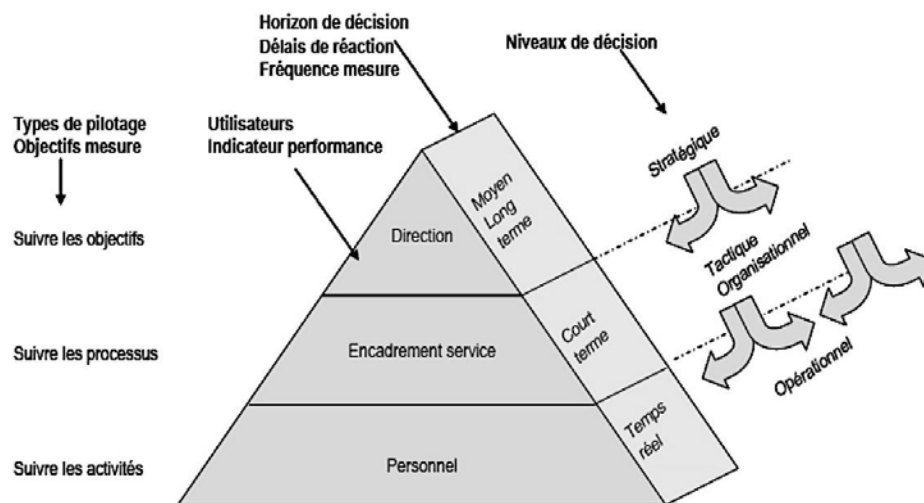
Horizon de décision
Délais de réaction
Fréquence mesure

Niveaux de décision

Types de pilotage
Objectifs mesure

Utilisateurs
Indicateur performance

Stratégique

Moyen
Long
terme

Direction

Suivre les objectifs

Tactique
Organisationnel

Court
terme

Suivre les processus

Encadrement service

Opérationnel

Temps
réel

Suivre les activités

Personnel